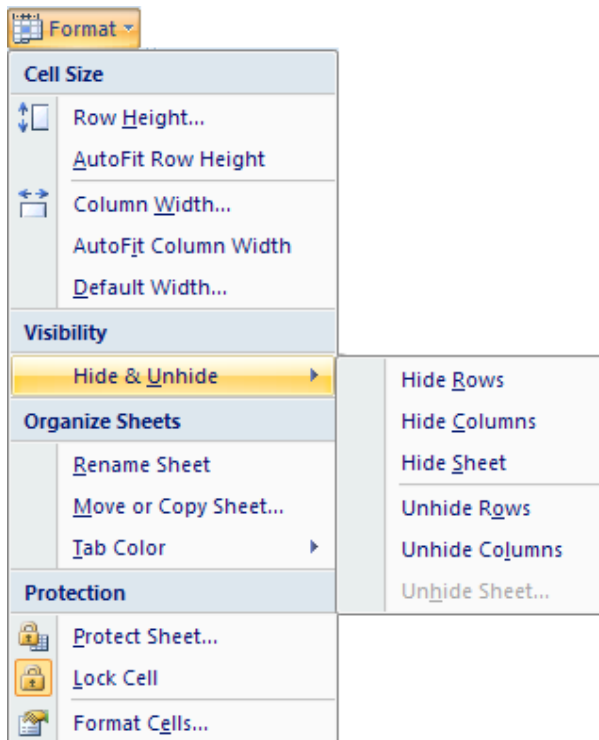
Format

Cell Size

Row Height...

AutoFit Row Height

Column Width...

AutoFit Column Width

Default Width...

Visibility

Hide & Unhide

Hide Rows

Hide Columns

Hide Sheet

Unhide Rows

Unhide Columns

Unhide Sheet...

Organize Sheets

Rename Sheet

Move or Copy Sheet...

Tab Color

Protection

Protect Sheet...

Lock Cell

Format Cells...